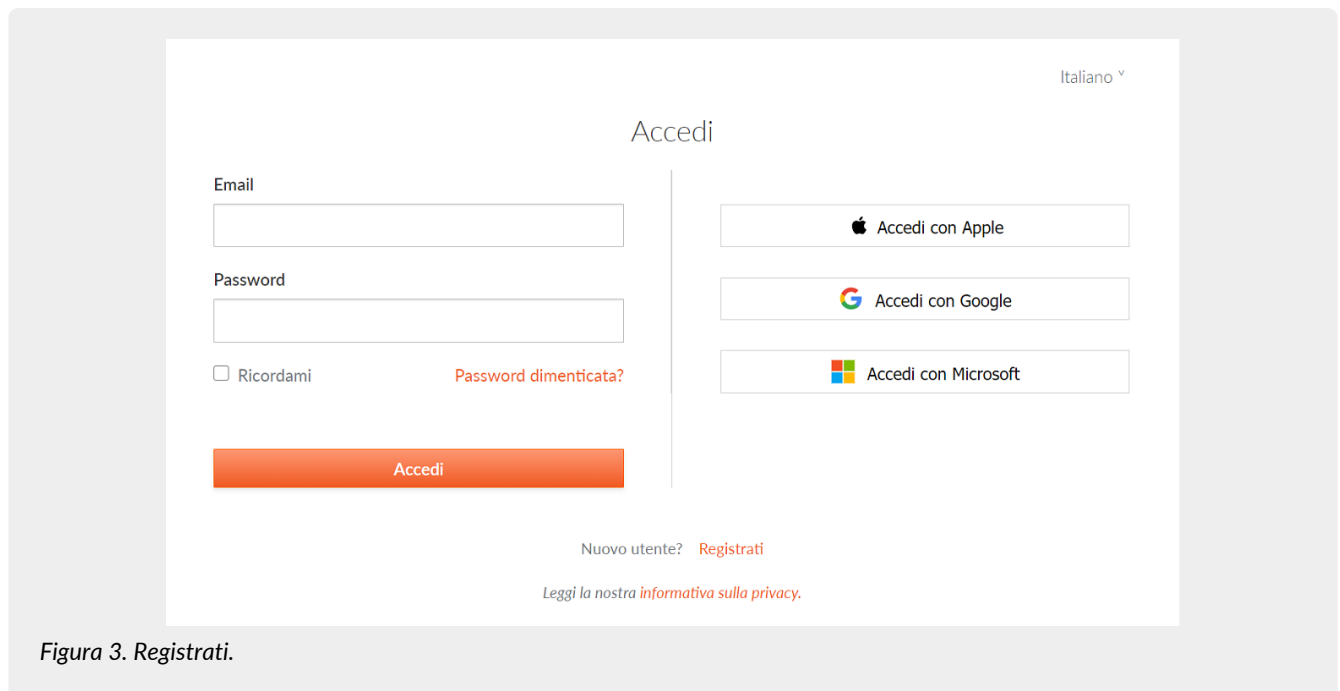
Italiano ˅

Accedi

Email

Password

Ricordami

Password dimenticata?

Accedi

Accedi con Apple

Accedi con Google

Accedi con Microsoft

Nuovo utente? Registrati

Leggi la nostra informativa sulla privacy.

Figura 3. Registrati.